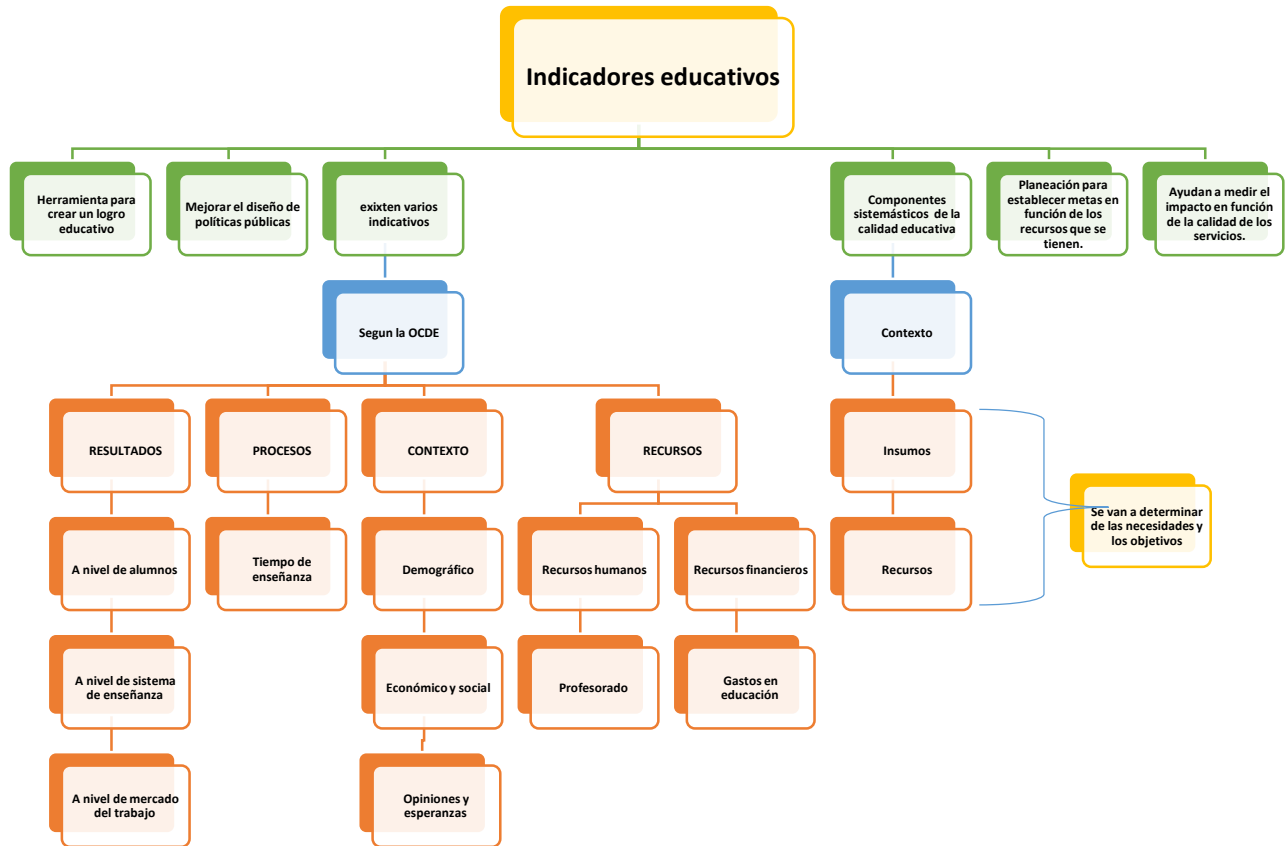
Indicadores educativos

Herramienta para crear un logro educativo

Mejorar el diseño de políticas públicas

exixten varios indicativos

Segun la OCDE

RESULTADOS

A nivel de alumnos

A nivel de sistema de enseñanza

A nivel de mercado del trabajo

PROCESOS

Tiempo de enseñanza

CONTEXTO

Demográfico

Económico y social

Opiniones y esperanzas

RECURSOS

Recursos humanos

Profesorado

Recursos financieros

Gastos en educación

Componentes sistemásticos de la calidad educativa

Contexto

Insumos

Recursos

Se van a determinar de las necesidades y los objetivos

Planeación para establecer metas en función de los recursos que se tienen.

Ayudan a medir el impacto en función de la calidad de los servicios.